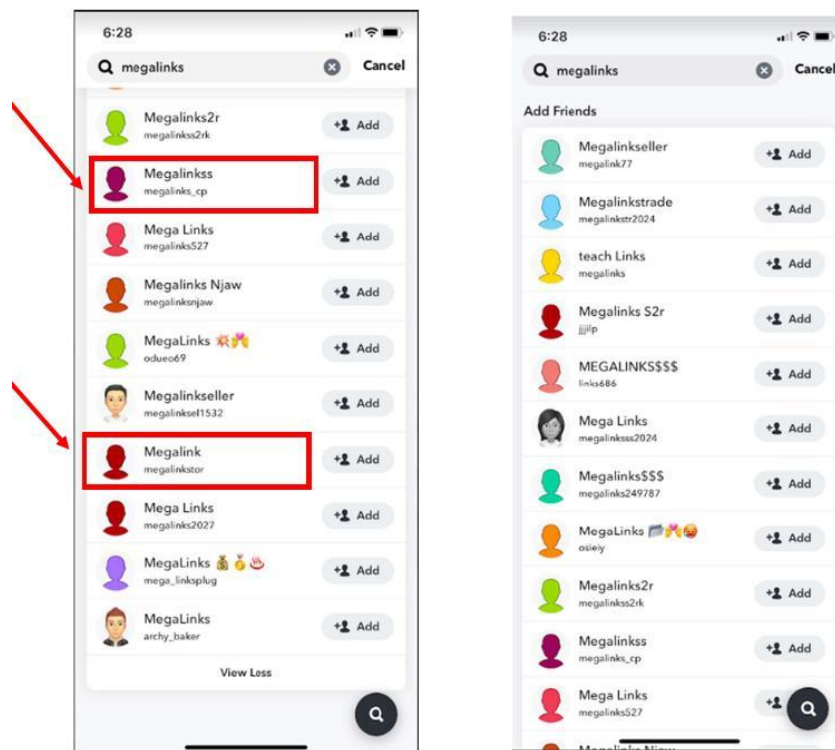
6:28

megalinks Cancel

Megalinks2r
megalinkss2rk
Add

Megalinkss
megalinks_cp
Add

Mega Links
megalinks527
Add

Megalinks Njaw
megalinksnjaw
Add

MegaLinks 💥💏
odueo69
Add

Megalinkseller
megalinksel1532
Add

Megalink
megalinkstor
Add

Mega Links
megalinks2027
Add

MegaLinks 💰🥇♨️
mega_linksplug
Add

MegaLinks
archy_baker
Add

View Less

6:28

megalinks Cancel

Add Friends

Megalinkseller
megalink77
Add

Megalinkstrade
megalinkstr2024
Add

teach Links
megalinks
Add

Megalinks S2r
jjjilp
Add

MEGALINKS$$$
links686
Add

Mega Links
megalinksss2024
Add

Megalinks$$$
megalinks249787
Add

MegaLinks 📁💏😡
osieiy
Add

Megalinks2r
megalinkss2rk
Add

Megalinkss
megalinks_cp
Add

Mega Links
megalinks527
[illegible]

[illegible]